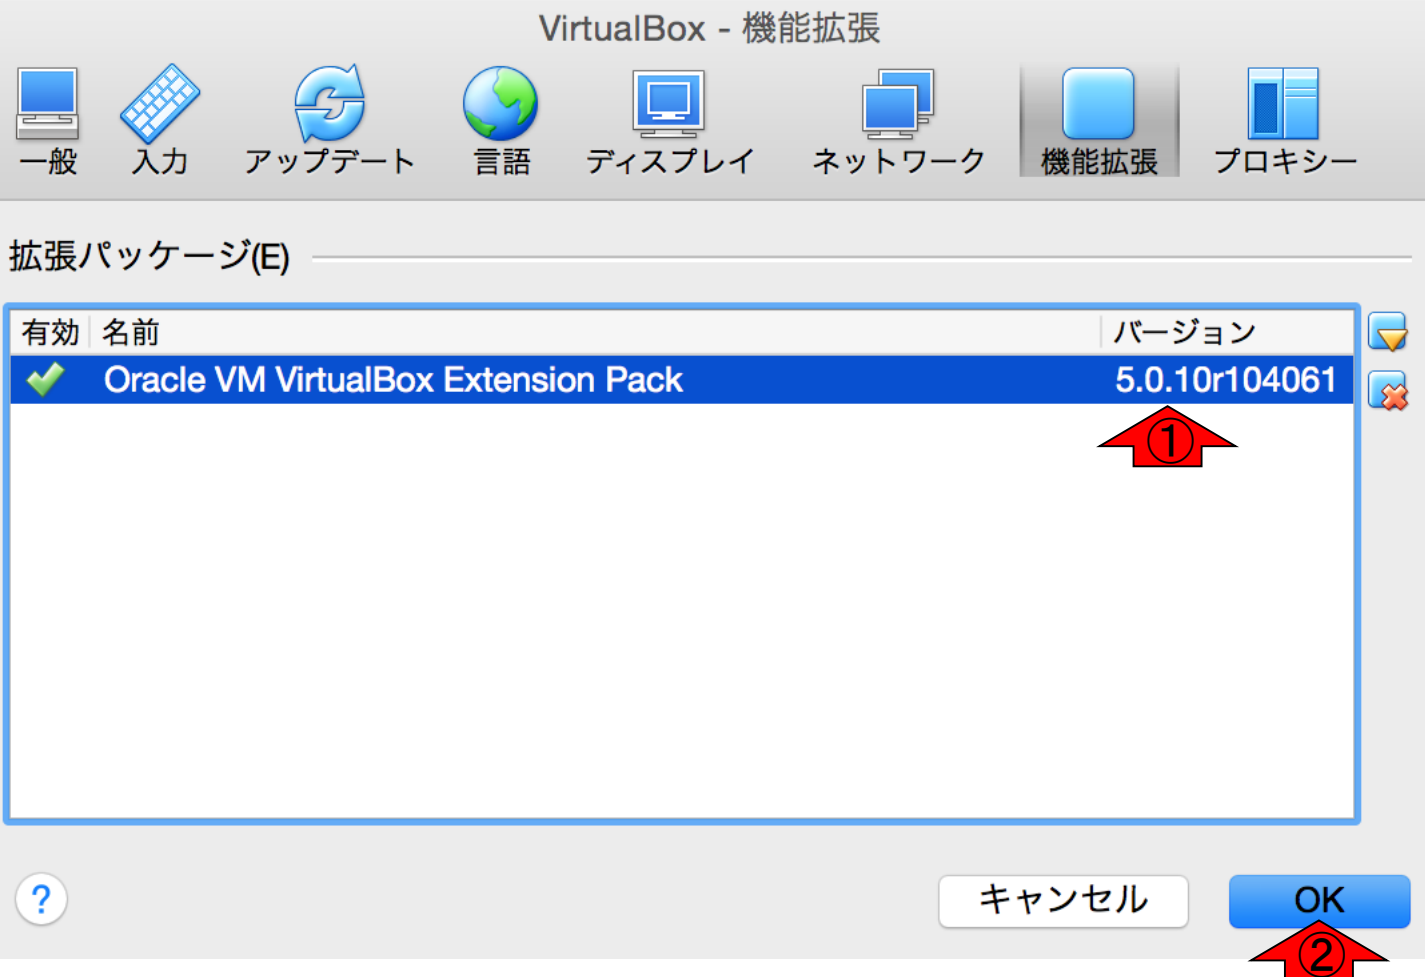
VirtualBox - 機能拡張

一般 入力 アップデート 言語 ディスプレイ ネットワーク 機能拡張 プロキシー

拡張パッケージ(E)

| 有効 | 名前 | バージョン |
|---|---|---|
| ✔ | Oracle VM VirtualBox Extension Pack | 5.0.10r104061 |

①

?

キャンセル

OK

②